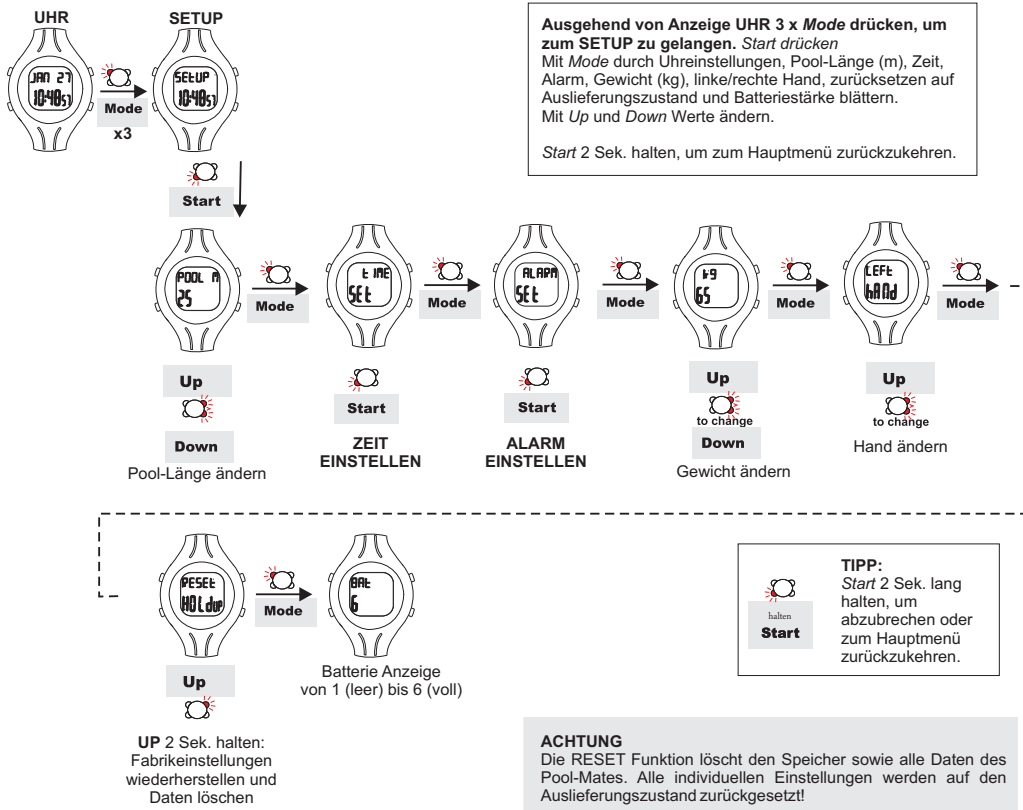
UHR

SETUP

JAN 27
10:48 57

Mode
x3

SETUP
10:48 57

Ausgehend von Anzeige UHR 3 x *Mode* drücken, um zum SETUP zu gelangen. *Start drücken*
Mit *Mode* durch Uhreinstellungen, Pool-Länge (m), Zeit, Alarm, Gewicht (kg), linke/rechte Hand, zurücksetzen auf Auslieferungszustand und Batteriestärke blättern.
Mit *Up* und *Down* Werte ändern.

*Start* 2 Sek. halten, um zum Hauptmenü zurückzukehren.

Start

POOL M
25

Mode

tIME
SEt

Mode

ALARM
SEt

Mode

kg
65

Mode

LEFt
hAnd

Mode

Up

Down

Pool-Länge ändern

Start

ZEIT EINSTELLEN

Start

ALARM EINSTELLEN

Up
to change
Down

Gewicht ändern

Up
to change

Hand ändern

RESEt
HOLdUP

Mode

BAt
6

Batterie Anzeige
von 1 (leer) bis 6 (voll)

Up

**UP** 2 Sek. halten:
Fabrikeinstellungen wiederherstellen und Daten löschen

halten
Start

TIPP:
*Start* 2 Sek. lang halten, um abzubrechen oder zum Hauptmenü zurückzukehren.

ACHTUNG
Die RESET Funktion löscht den Speicher sowie alle Daten des Pool-Mates. Alle individuellen Einstellungen werden auf den Auslieferungszustand zurückgesetzt!